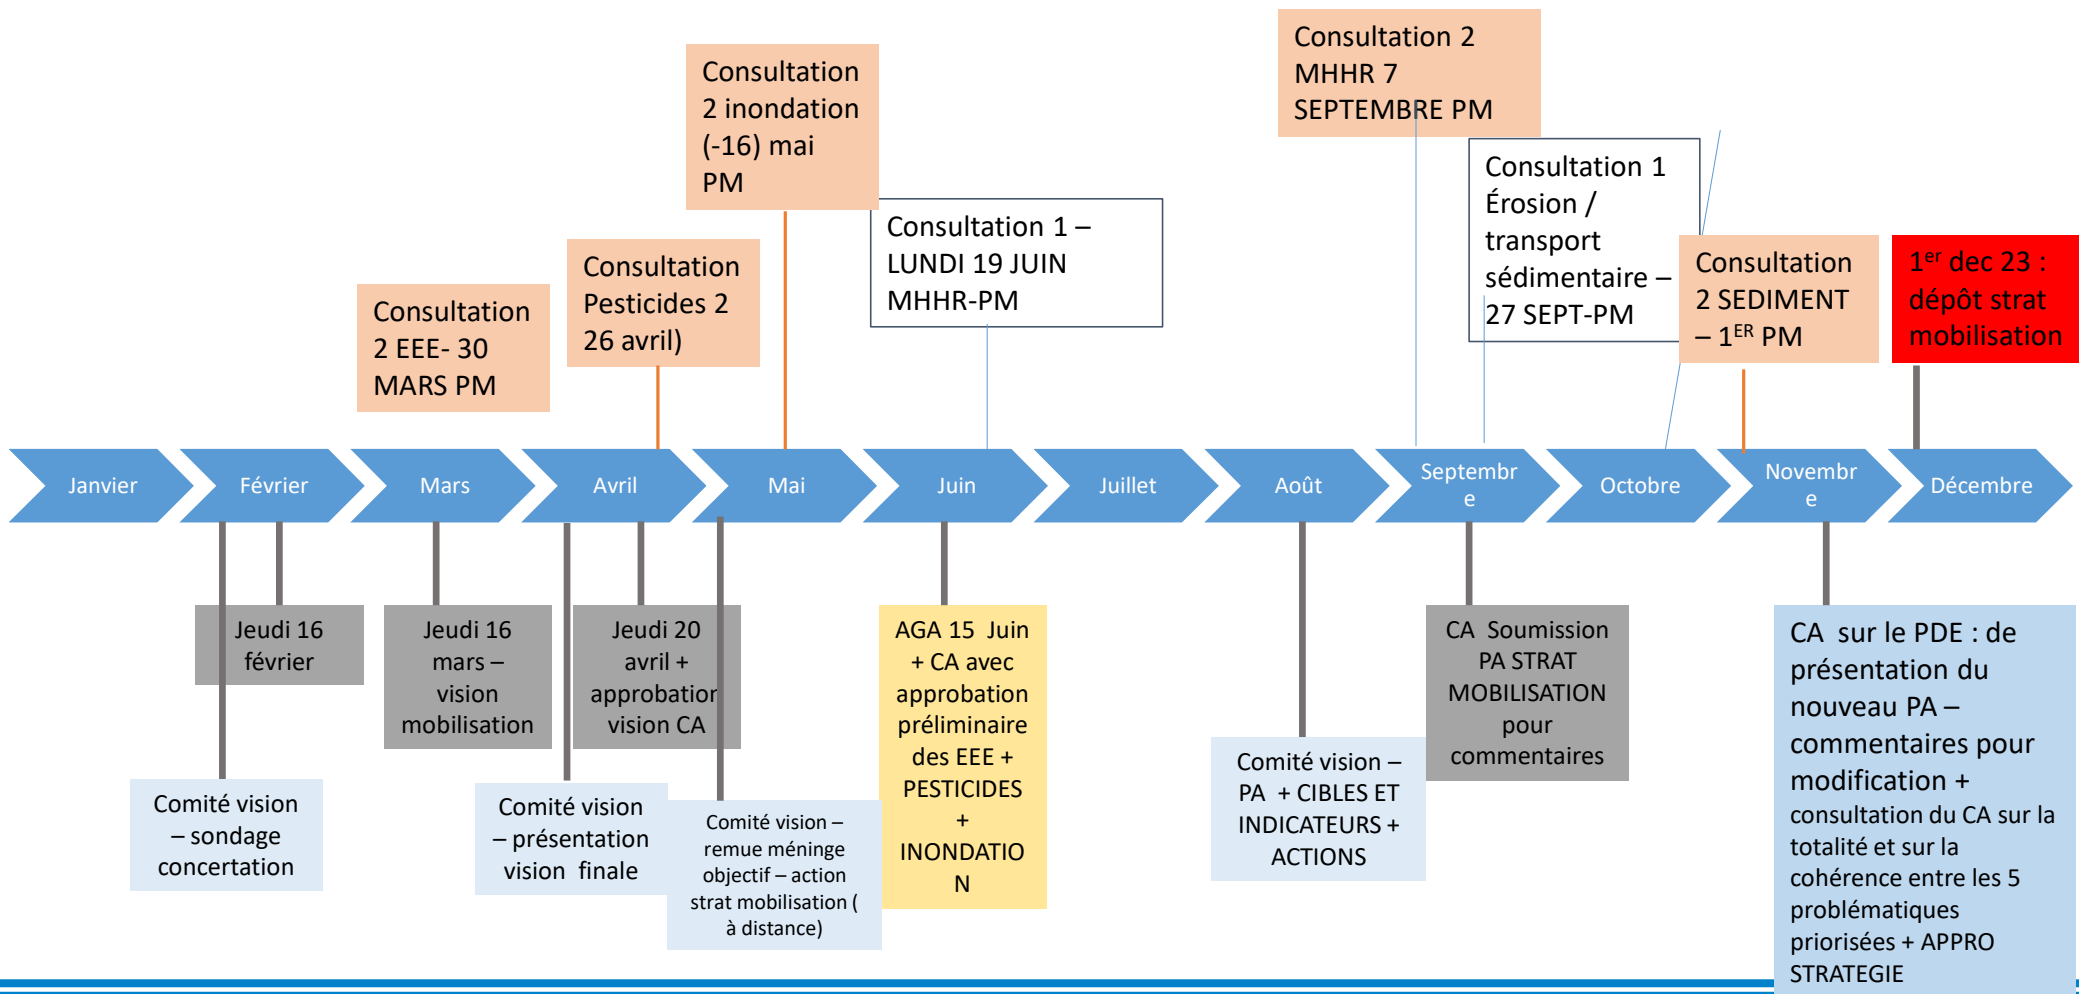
Consultation 2 MHHR 7 SEPTEMBRE PM

Consultation 2 inondation (-16) mai PM

Consultation 1 Érosion / transport sédimentaire – 27 SEPT-PM

Consultation 1 – LUNDI 19 JUIN MHHR-PM

Consultation Pesticides 2 26 avril)

Consultation 2 EEE- 30 MARS PM

Consultation 2 SEDIMENT – 1$^{ER}$ PM

1$^{er}$ dec 23 : dépôt strat mobilisation

Janvier

Février

Mars

Avril

Mai

Juin

Juillet

Août

Septembre

Octobre

Novembre

Décembre

Jeudi 16 février

Jeudi 16 mars – vision mobilisation

Jeudi 20 avril + approbation vision CA

AGA 15 Juin + CA avec approbation préliminaire des EEE + PESTICIDES + INONDATION

CA Soumission PA STRAT MOBILISATION pour commentaires

CA sur le PDE : de présentation du nouveau PA – commentaires pour modification + consultation du CA sur la totalité et sur la cohérence entre les 5 problématiques priorisées + APPRO STRATEGIE

Comité vision – sondage concertation

Comité vision – présentation vision finale

Comité vision – remue méninge objectif – action strat mobilisation ( à distance)

Comité vision – PA + CIBLES ET INDICATEURS + ACTIONS